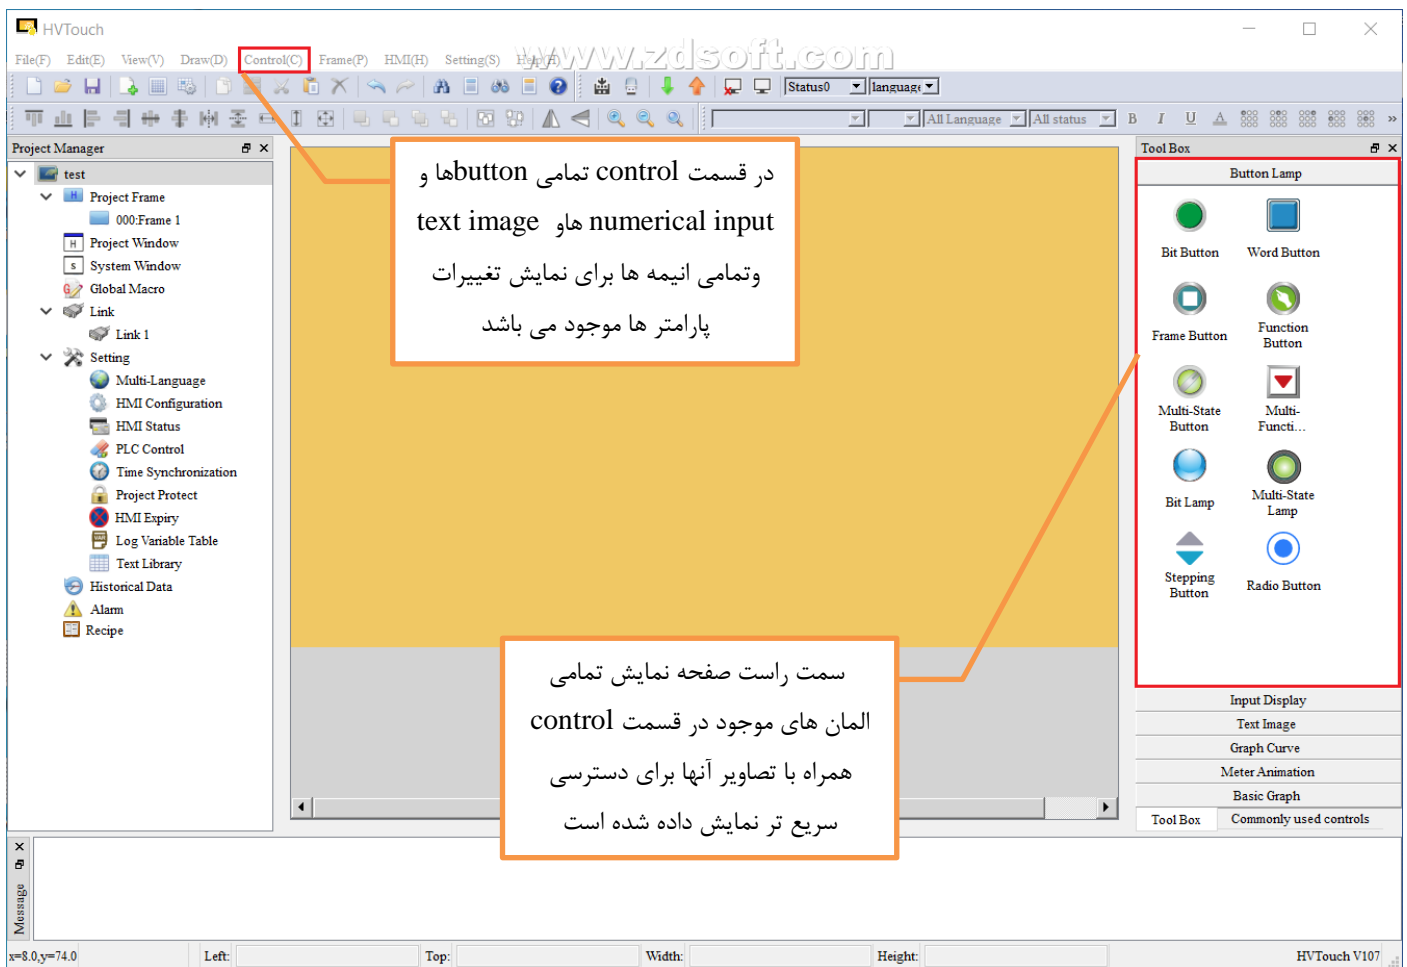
HVTouch

File(F) Edit(E) View(V) Draw(D) Control(C) Frame(P) HMI(H) Setting(S) Help(H)

www.zdsoft.com

Status0 language

All Language All status

B I U

Project Manager

test
Project Frame
000:Frame 1
Project Window
System Window
Global Macro
Link
Link 1
Setting
Multi-Language
HMI Configuration
HMI Status
PLC Control
Time Synchronization
Project Protect
HMI Expiry
Log Variable Table
Text Library
Historical Data
Alarm
Recipe

در قسمت control تمامی buttonها و text image ها و numerical input وتمامی انیمه ها برای نمایش تغییرات پارامتر ها موجود می باشد

سمت راست صفحه نمایش تمامی المان های موجود در قسمت control همراه با تصاویر آنها برای دسترسی سریع تر نمایش داده شده است

Tool Box

Button Lamp

Bit Button
Word Button
Frame Button
Function Button
Multi-State Button
Multi-Functi...
Bit Lamp
Multi-State Lamp
Stepping Button
Radio Button

Input Display
Text Image
Graph Curve
Meter Animation
Basic Graph

Tool Box
Commonly used controls

Message

x=8.0,y=74.0
Left:
Top:
Width:
Height:
HVTouch V107